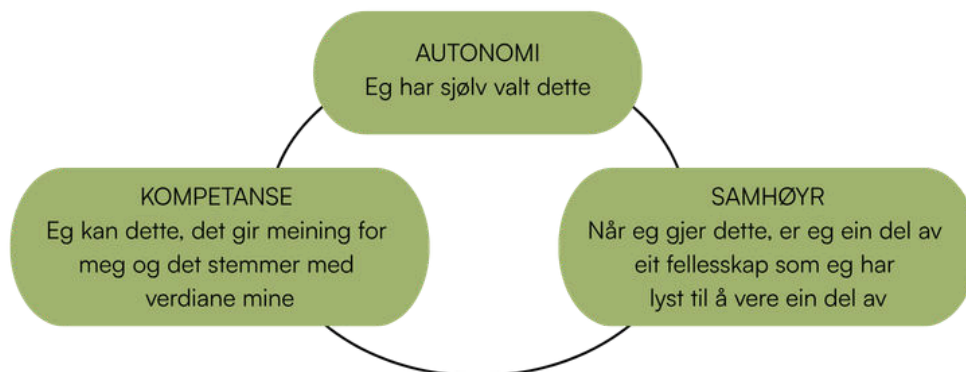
AUTONOMI
Eg har sjølv valt dette

KOMPETANSE
Eg kan dette, det gir meining for meg og det stemmer med verdiane mine

SAMHØYR
Når eg gjer dette, er eg ein del av eit fellesskap som eg har lyst til å vere ein del av